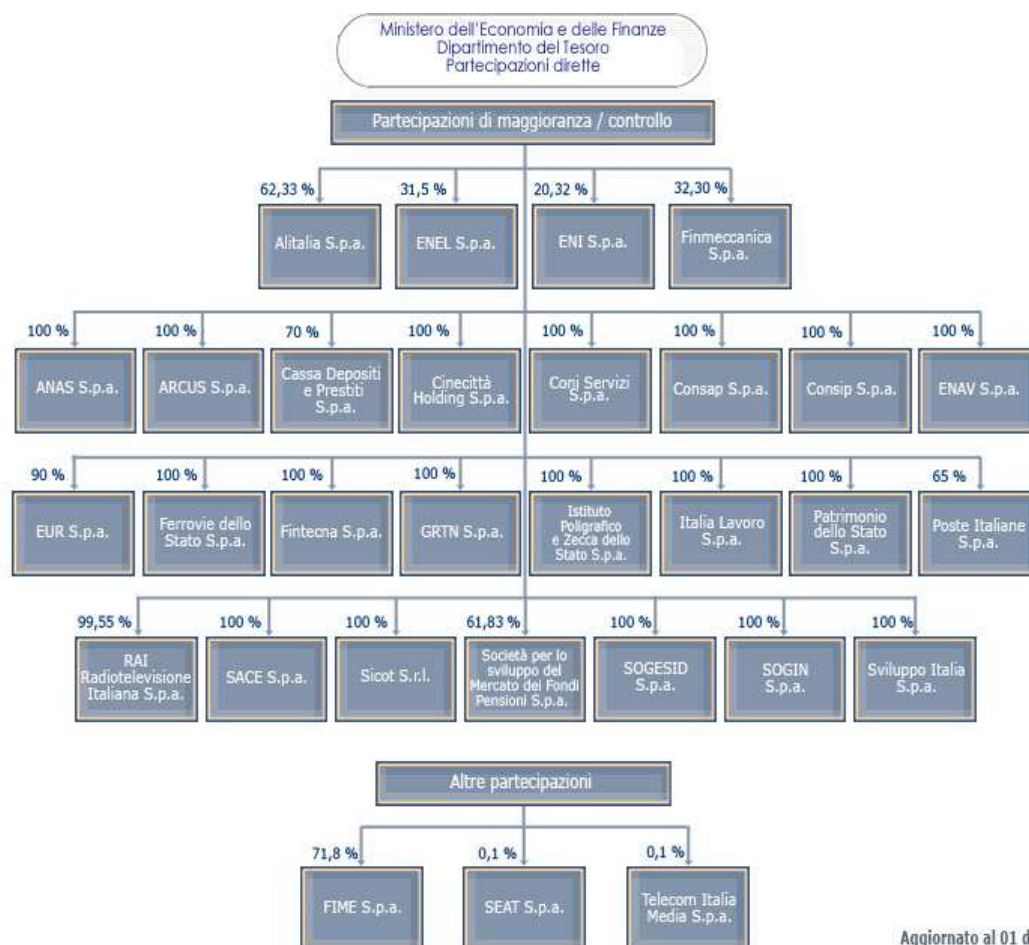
Ministero dell'Economia e delle Finanze
Dipartimento del Tesoro
Partecipazioni dirette

Partecipazioni di maggioranza / controllo

62,33 %
Alitalia S.p.a.

31,5 %
ENEL S.p.a.

20,32 %
ENI S.p.a.

32,30 %
Finmeccanica S.p.a.

100 %
ANAS S.p.a.

100 %
ARCUS S.p.a.

70 %
Cassa Depositi e Prestiti S.p.a.

100 %
Cinecittà Holding S.p.a.

100 %
Coni Servizi S.p.a.

100 %
Consap S.p.a.

100 %
Consip S.p.a.

100 %
ENAV S.p.a.

90 %
EUR S.p.a.

100 %
Ferrovie dello Stato S.p.a.

100 %
Fintecna S.p.a.

100 %
GRTN S.p.a.

100 %
Istituto Poligrafico e Zecca dello Stato S.p.a.

100 %
Italia Lavoro S.p.a.

100 %
Patrimonio dello Stato S.p.a.

65 %
Poste Italiane S.p.a.

99,55 %
RAI Radiotelevisione Italiana S.p.a.

100 %
SACE S.p.a.

100 %
Sicot S.r.l.

61,83 %
Società per lo sviluppo del Mercato dei Fondi Pensioni S.p.a.

100 %
SOGESID S.p.a.

100 %
SOGIN S.p.a.

100 %
Sviluppo Italia S.p.a.

Altre partecipazioni

71,8 %
FIME S.p.a.

0,1 %
SEAT S.p.a.

0,1 %
Telecom Italia Media S.p.a.

Aggiornato al 01 d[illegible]